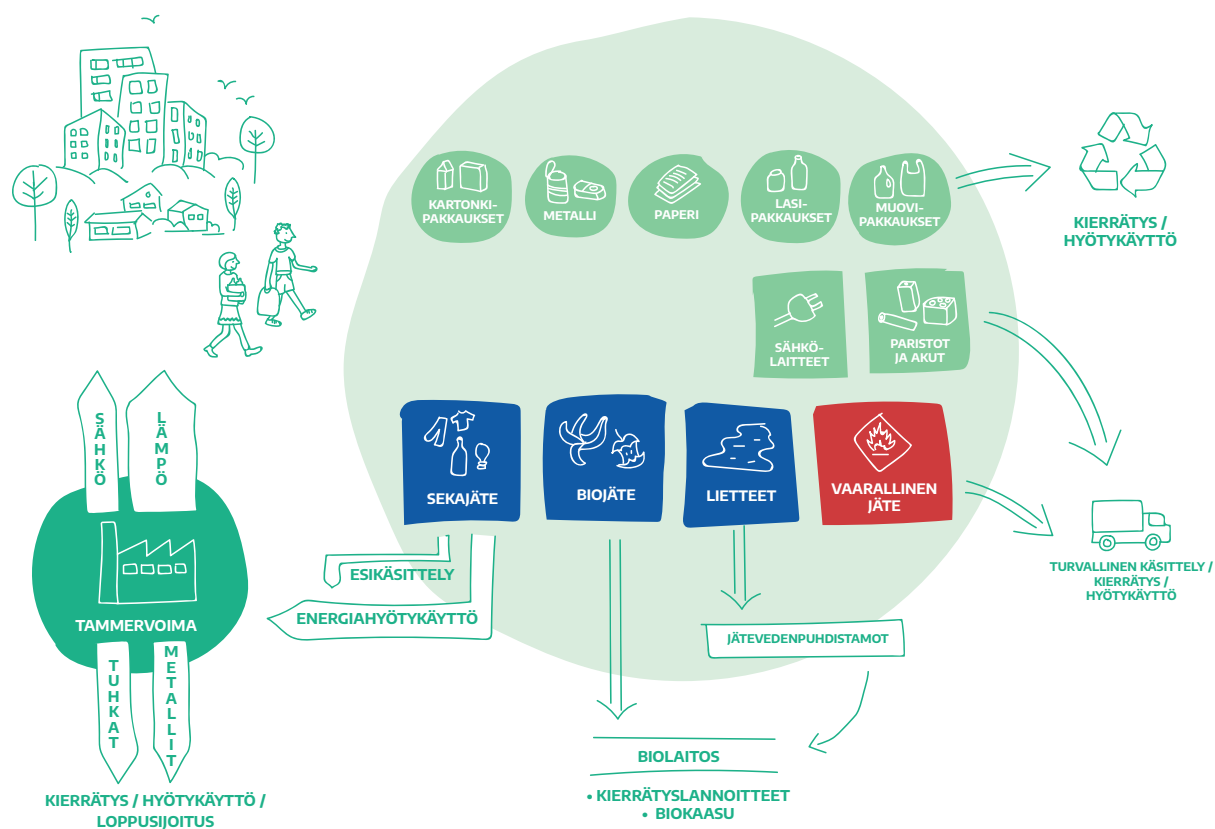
KARTONKIPAKKAUKSET

METALLI

PAPERI

LASIPAKKAUKSET

MUOVIPAKKAUKSET

KIERRÄTYS / HYÖTYKÄYTTÖ

SÄHKÖLAITTEET

PARISTOT JA AKUT

SÄHKÖ

LÄMPÖ

SEKAJÄTE

BIOJÄTE

LIETTEET

VAARALLINEN JÄTE

TURVALLINEN KÄSITTELY / KIERRÄTYS / HYÖTYKÄYTTÖ

ESIKÄSITTELY

ENERGIAHYÖTYKÄYTTÖ

TAMMERVOIMA

JÄTEVEDENPUHDISTAMOT

TUHKAT

METALLIT

BIOLAITOS

• KIERRÄTYSLANNOITTEET
• BIOKAASU

KIERRÄTYS / HYÖTYKÄYTTÖ / LOPPUSIJOITUS